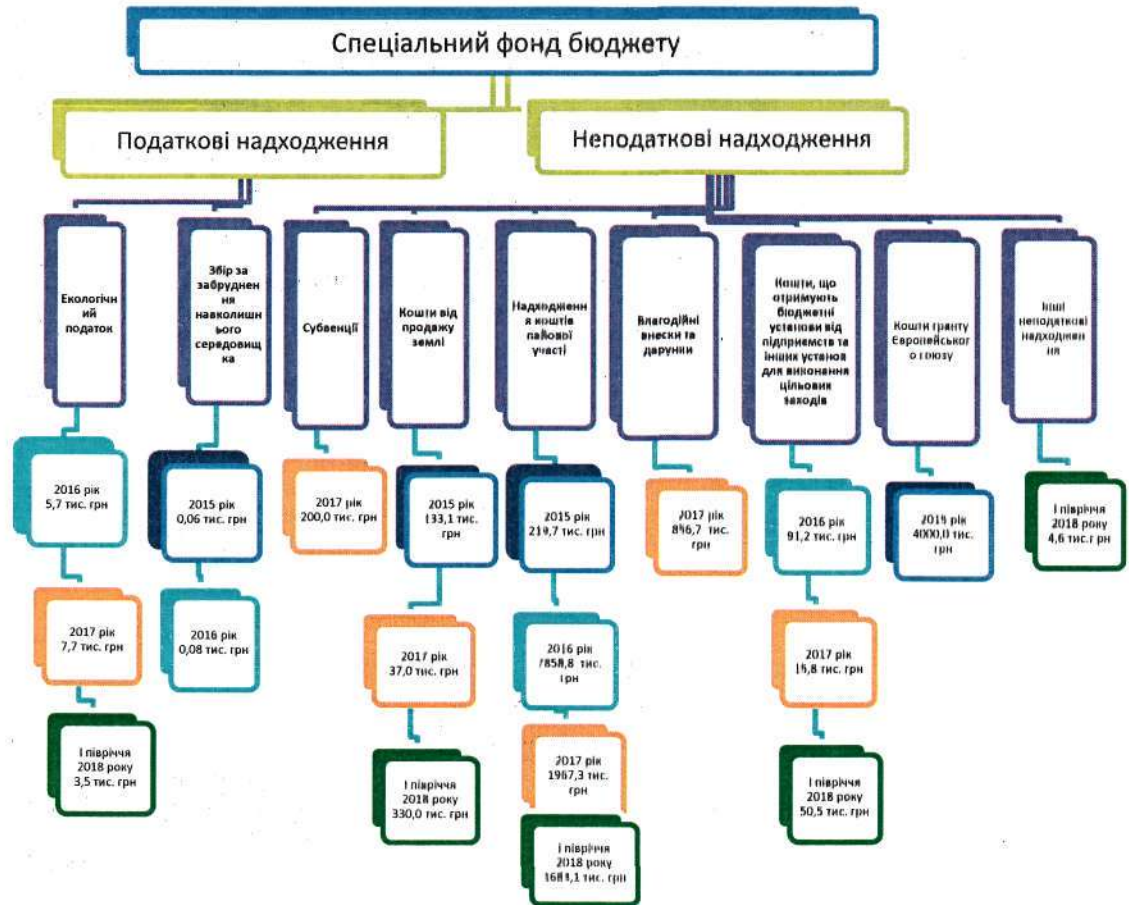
Спеціальний фонд бюджету

Податкові надходження

Неподаткові надходження

Екологічний податок

2016 рік 5,7 тис. грн

2017 рік 7,7 тис. грн

I півріччя 2018 року 3,5 тис. грн

Збір за забруднення навколишнього середовища

2015 рік 0,06 тис. грн

2016 рік 0,08 тис. грн

Субвенції

2017 рік 200,0 тис. грн

Кошти від продажу землі

2015 рік 133,1 тис. грн

2017 рік 37,0 тис. грн

I півріччя 2018 року 330,0 тис. грн

Надходження коштів пайової участі

2015 рік 21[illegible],7 тис. грн

2016 рік 7858,8 тис. грн

2017 рік 1967,3 тис. грн

I півріччя 2018 року 16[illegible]1,1 тис. грн

Благодійні внески та дарунки

2017 рік 8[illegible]6,7 тис. грн

Кошти, що отримують бюджетні установи від підприємств та інших установ для виконання цільових заходів

2016 рік 91,2 тис. грн

2017 рік 1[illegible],8 тис. грн

I півріччя 2018 року 50,5 тис. грн

Кошти гранту Європейського союзу

201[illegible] рік 4000,0 тис. грн

Інші неподаткові надходження

I півріччя 2018 року 4,6 тис. грн